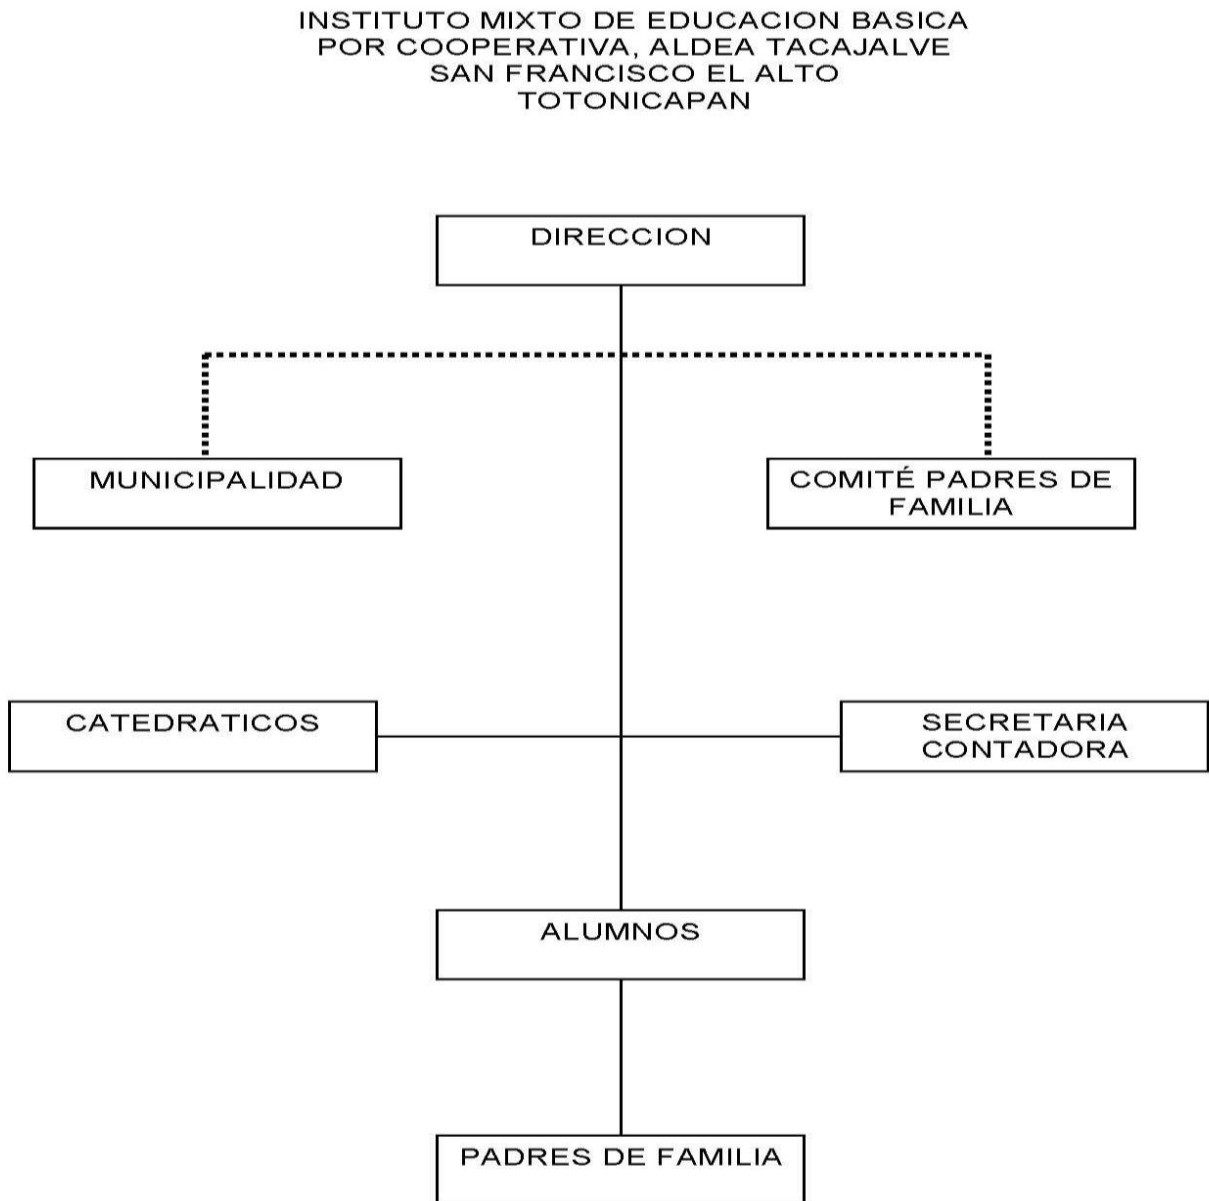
INSTITUTO MIXTO DE EDUCACION BASICA
POR COOPERATIVA, ALDEA TACAJALVE
SAN FRANCISCO EL ALTO
TOTONICAPAN

DIRECCION

MUNICIPALIDAD

COMITÉ PADRES DE FAMILIA

CATEDRATICOS

SECRETARIA CONTADORA

ALUMNOS

PADRES DE FAMILIA